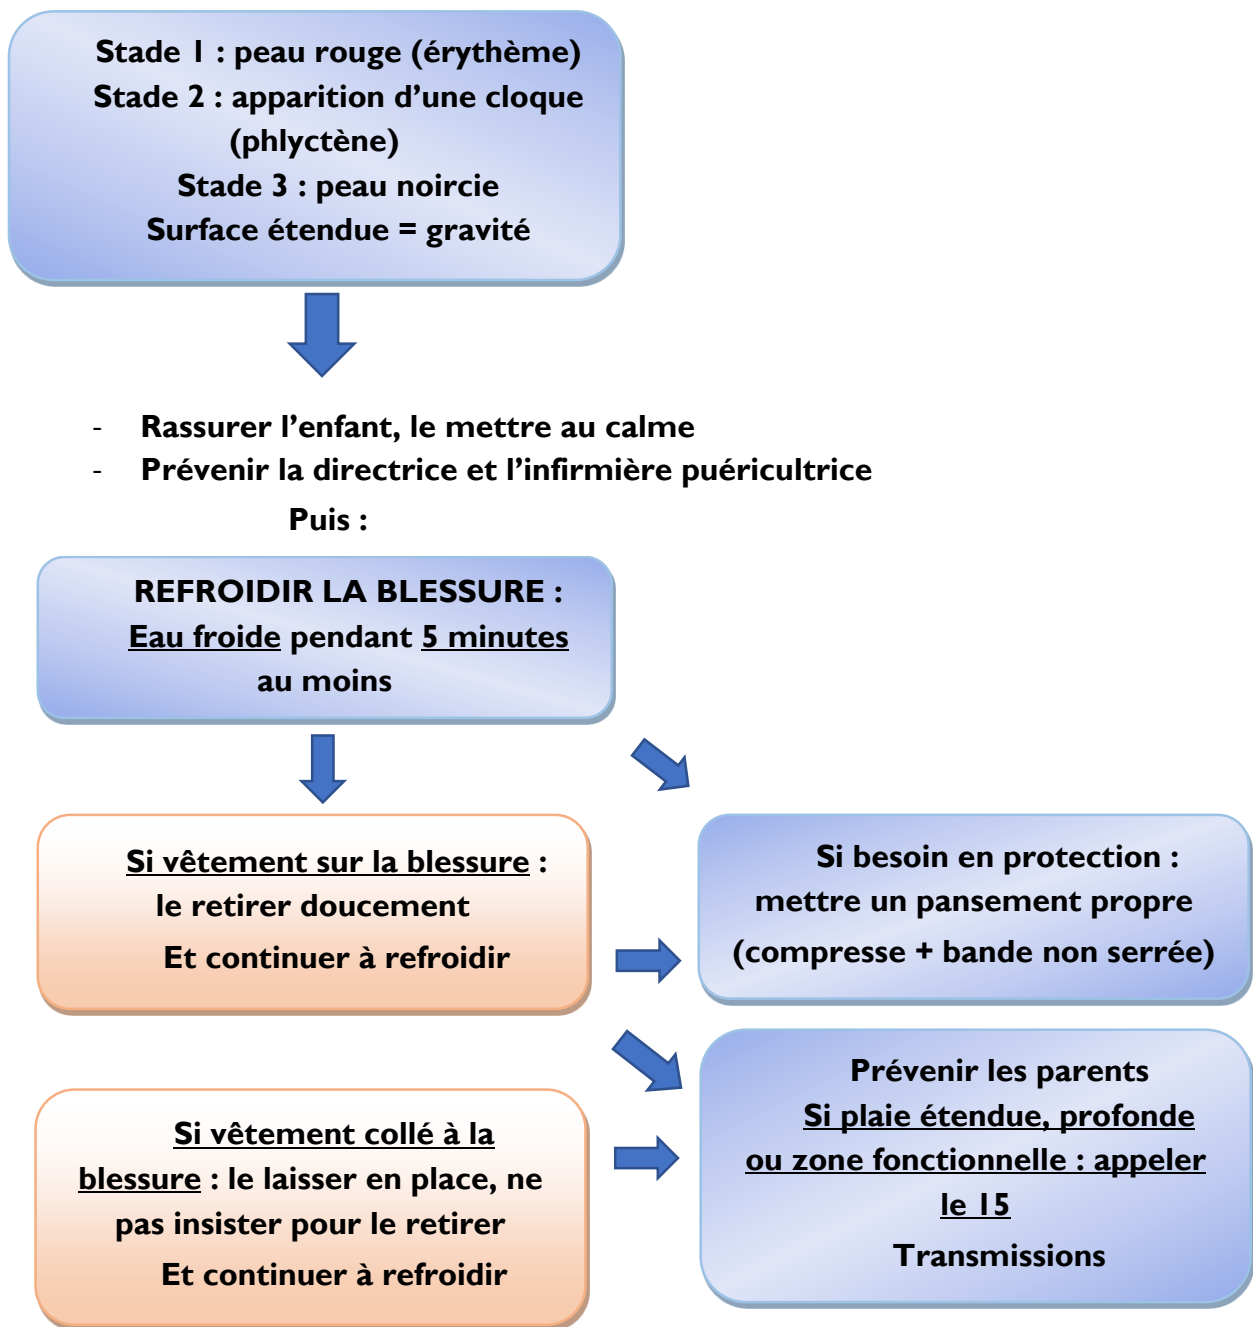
Stade 1 : peau rouge (érythème)
Stade 2 : apparition d'une cloque (phlyctène)
Stade 3 : peau noircie
Surface étendue = gravité

- Rassurer l'enfant, le mettre au calme
- Prévenir la directrice et l'infirmière puéricultrice

Puis :

REFROIDIR LA BLESSURE :
Eau froide pendant 5 minutes au moins

Si vêtement sur la blessure : le retirer doucement
Et continuer à refroidir

Si besoin en protection : mettre un pansement propre (compresse + bande non serrée)

Si vêtement collé à la blessure : le laisser en place, ne pas insister pour le retirer
Et continuer à refroidir

Prévenir les parents
Si plaie étendue, profonde ou zone fonctionnelle : appeler le 15
Transmissions